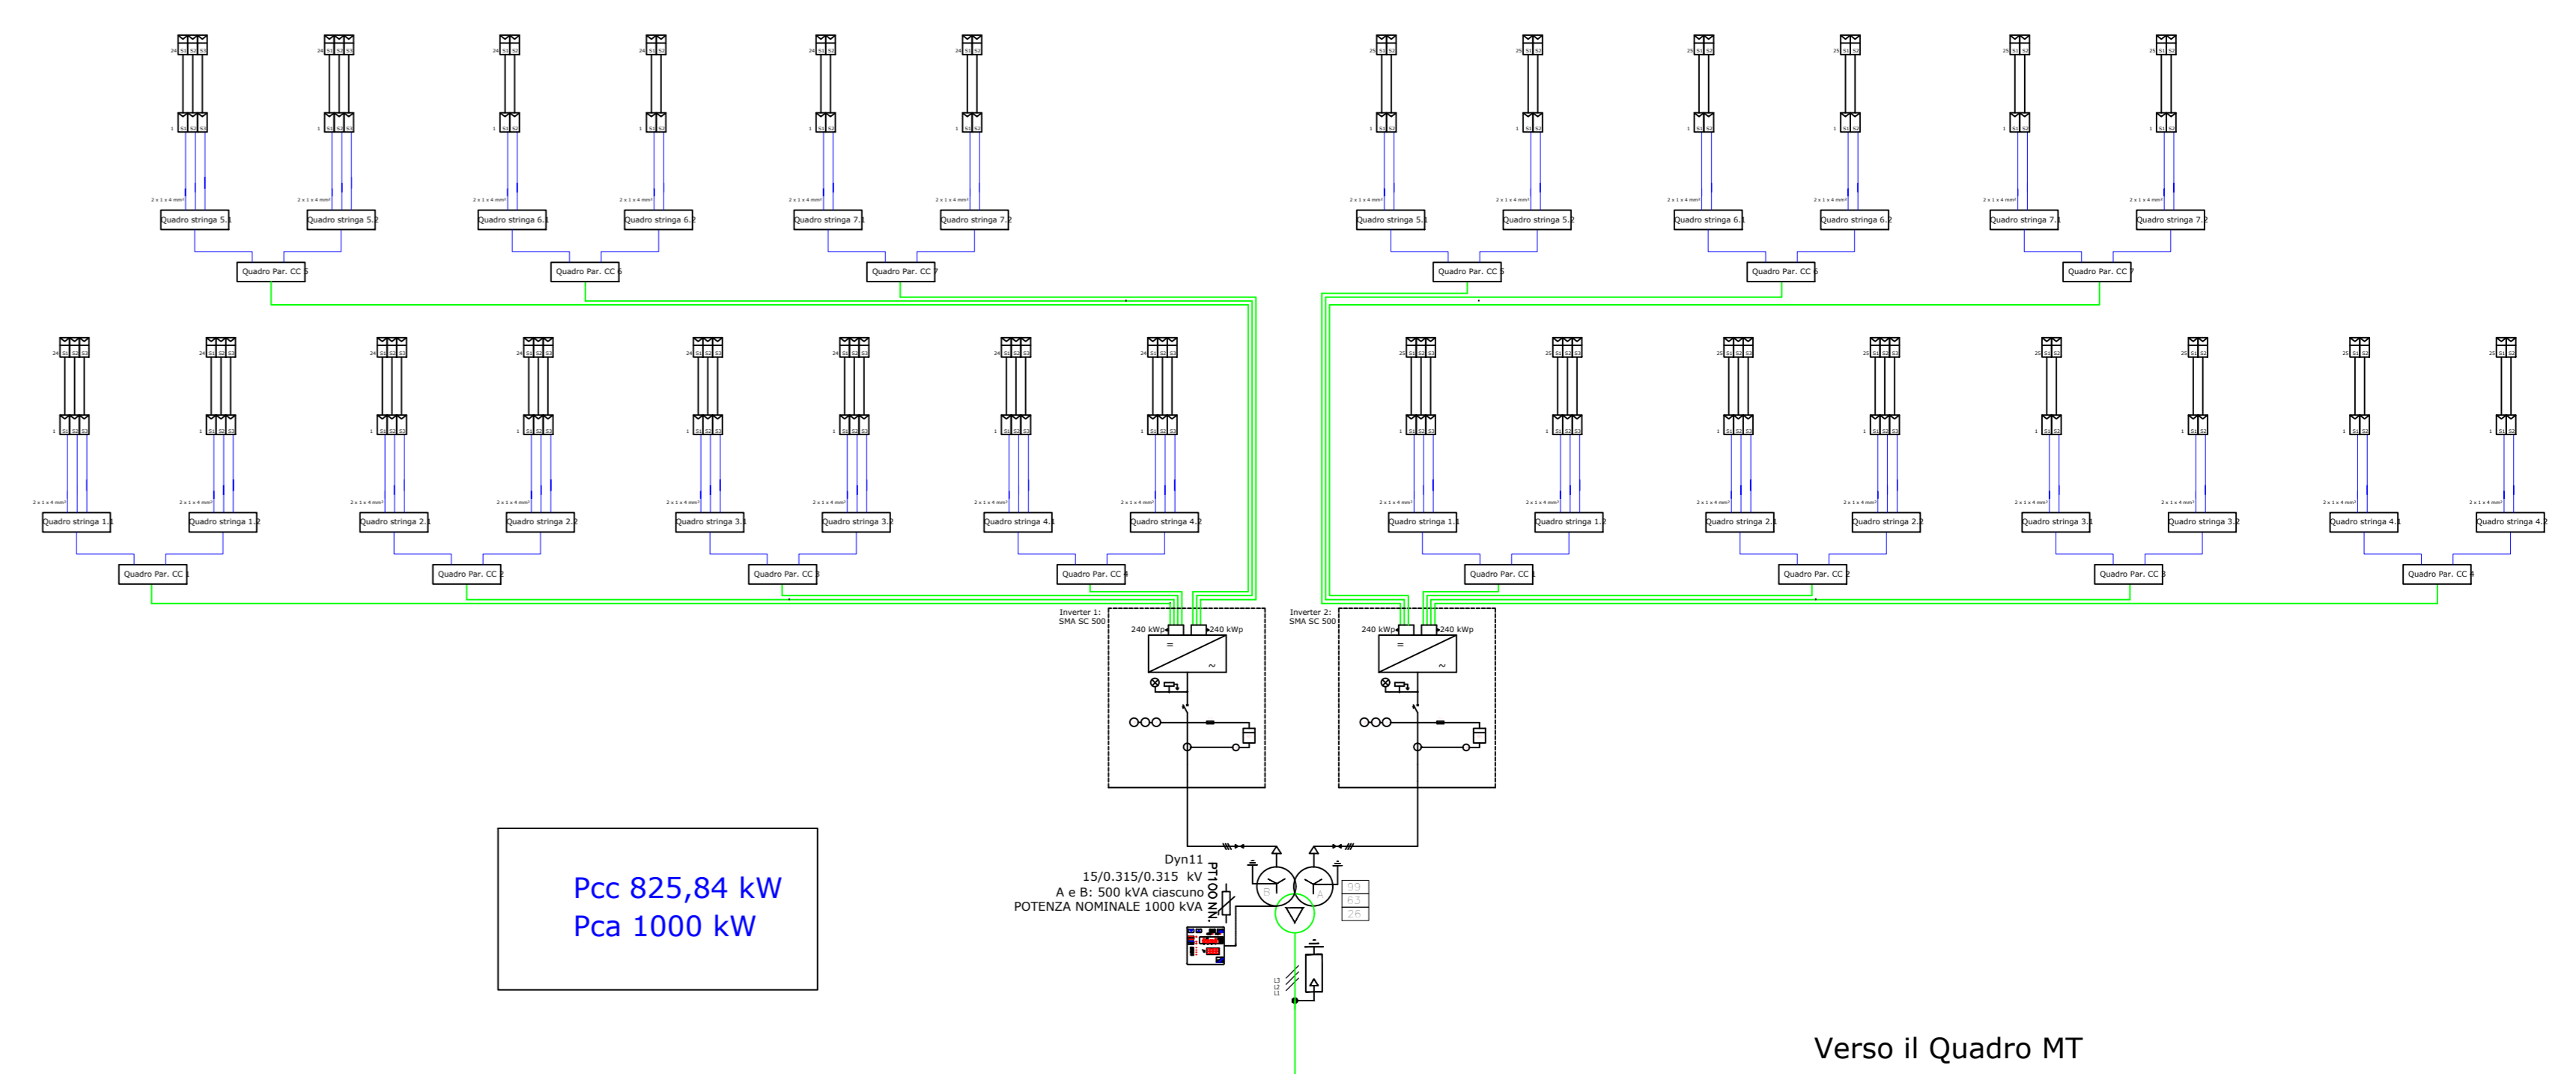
Quadro stringa 5.1
Quadro stringa 5.2
Quadro stringa 6.1
Quadro stringa 6.2
Quadro stringa 7.1
Quadro stringa 7.2
Quadro Par. CC 5
Quadro Par. CC 6
Quadro Par. CC 7

Quadro stringa 5.1
Quadro stringa 5.2
Quadro stringa 6.1
Quadro stringa 6.2
Quadro stringa 7.1
Quadro stringa 7.2
Quadro Par. CC 5
Quadro Par. CC 6
Quadro Par. CC 7

Quadro stringa 1.1
Quadro stringa 1.2
Quadro stringa 2.1
Quadro stringa 2.2
Quadro stringa 3.1
Quadro stringa 3.2
Quadro stringa 4.1
Quadro stringa 4.2
Quadro Par. CC 1
Quadro Par. CC 2
Quadro Par. CC 3
Quadro Par. CC 4

Quadro stringa 1.1
Quadro stringa 1.2
Quadro stringa 2.1
Quadro stringa 2.2
Quadro stringa 3.1
Quadro stringa 3.2
Quadro stringa 4.1
Quadro stringa 4.2
Quadro Par. CC 1
Quadro Par. CC 2
Quadro Par. CC 3
Quadro Par. CC 4

Inverter 1:
SMA SC 500
240 kWp
240 kWp

Inverter 2:
SMA SC 500
240 kWp
240 kWp

Dyn11
15/0.315/0.315 kV
A e B: 500 kVA ciascuno
POTENZA NOMINALE 1000 kVA
PT100 NN.

Pcc 825,84 kW
Pca 1000 kW

Verso il Quadro MT